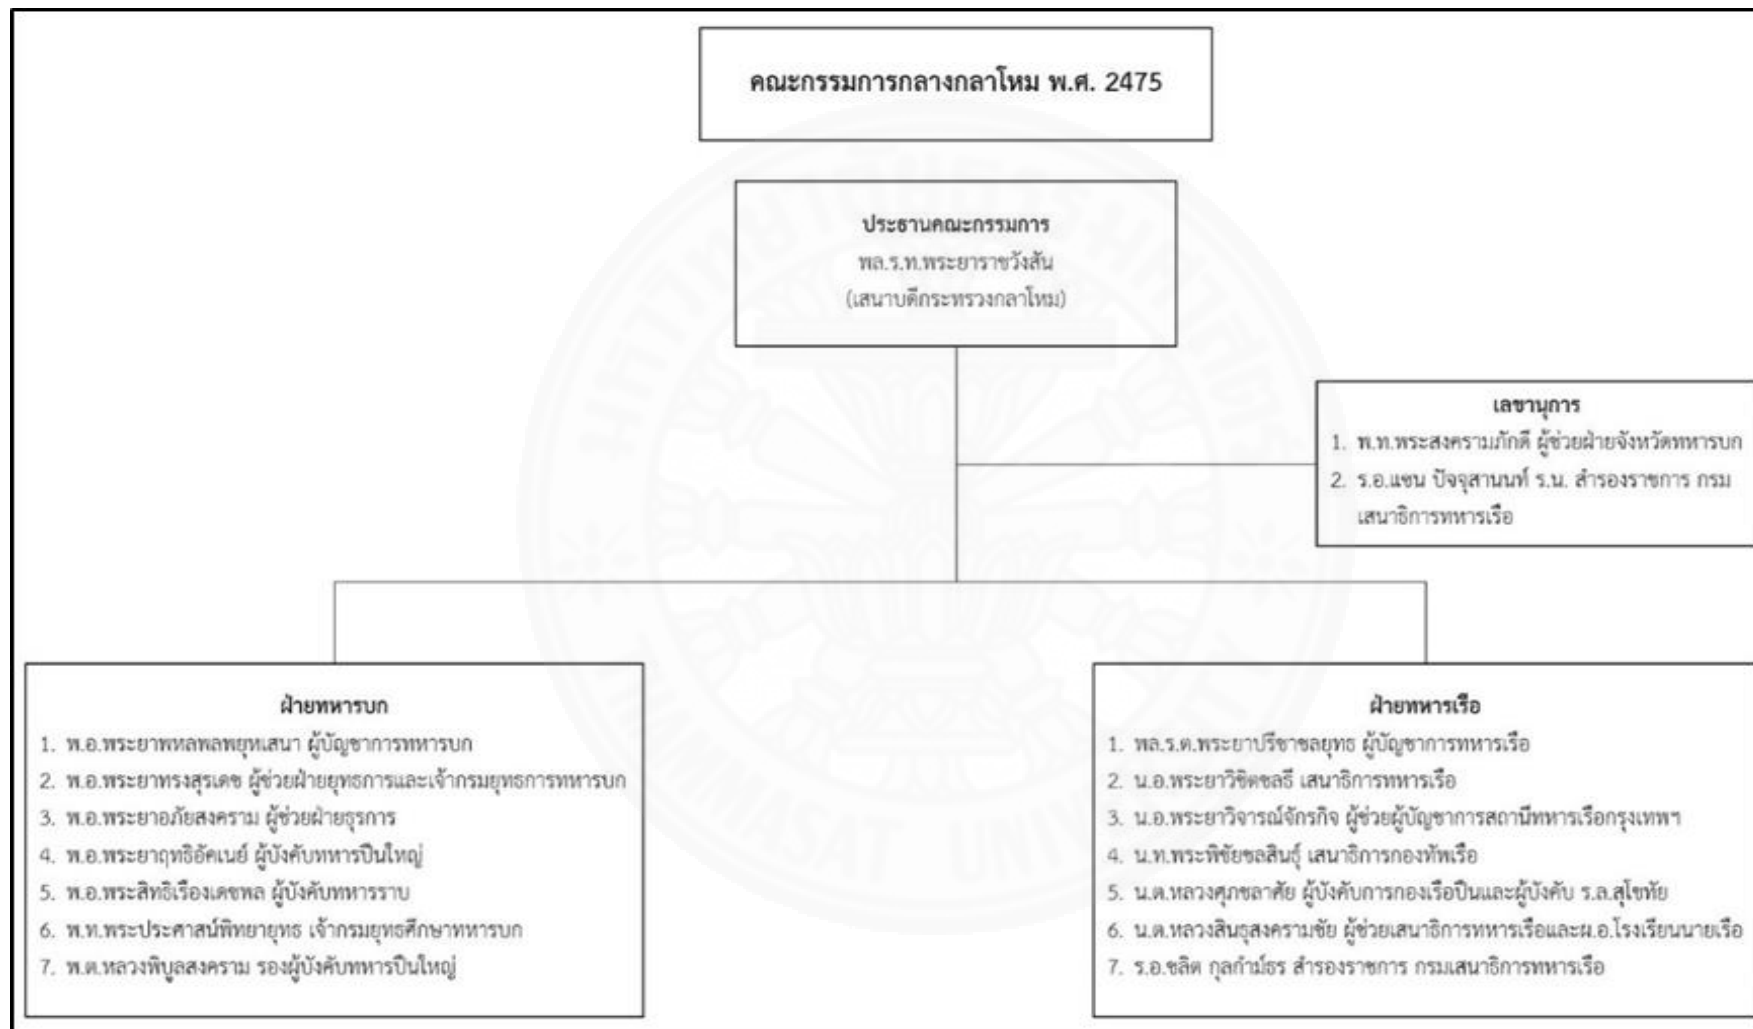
คณะกรรมการกลางกลาโหม พ.ศ. 2475

ประธานคณะกรรมการ
พล.ร.ท.พระยาราชวังสัน
(เสนาบดีกระทรวงกลาโหม)

เลขานุการ
1. พ.ท.พระสงครามภักดี ผู้ช่วยฝ่ายจังหวัดทหารบก
2. ร.อ.แชน ปัจจุสานนท์ ร.น. สำรองราชการ กรมเสนาธิการทหารเรือ

ฝ่ายทหารบก
1. พ.อ.พระยาพหลพลพยุหเสนา ผู้บัญชาการทหารบก
2. พ.อ.พระยาทรงสุรเดช ผู้ช่วยฝ่ายยุทธการและเจ้ากรมยุทธการทหารบก
3. พ.อ.พระยาอภัยสงคราม ผู้ช่วยฝ่ายธุรการ
4. พ.อ.พระยาฤทธิอัคเนย์ ผู้บังคับทหารปืนใหญ่
5. พ.อ.พระสิทธิเรืองเดชพล ผู้บังคับทหารราบ
6. พ.ท.พระประศาสน์พิทยายุทธ เจ้ากรมยุทธศึกษาทหารบก
7. พ.ต.หลวงพิบูลสงคราม รองผู้บังคับทหารปืนใหญ่

ฝ่ายทหารเรือ
1. พล.ร.ต.พระยาปรีชาชลยุทธ ผู้บัญชาการทหารเรือ
2. น.อ.พระยาวิชิตชลธี เสนาธิการทหารเรือ
3. น.อ.พระยาวิจารณ์จักรกิจ ผู้ช่วยผู้บัญชาการสถานีทหารเรือกรุงเทพฯ
4. น.ท.พระพิชัยชลสินธุ์ เสนาธิการกองทัพเรือ
5. น.ต.หลวงศุภชลาศัย ผู้บังคับการกองเรือปืนและผู้บังคับ ร.ล.สุโขทัย
6. น.ต.หลวงสินธุสงครามชัย ผู้ช่วยเสนาธิการทหารเรือและผ.อ.โรงเรียนนายเรือ
7. ร.อ.ชลิต กุลกำม์ธร สำรองราชการ กรมเสนาธิการทหารเรือ